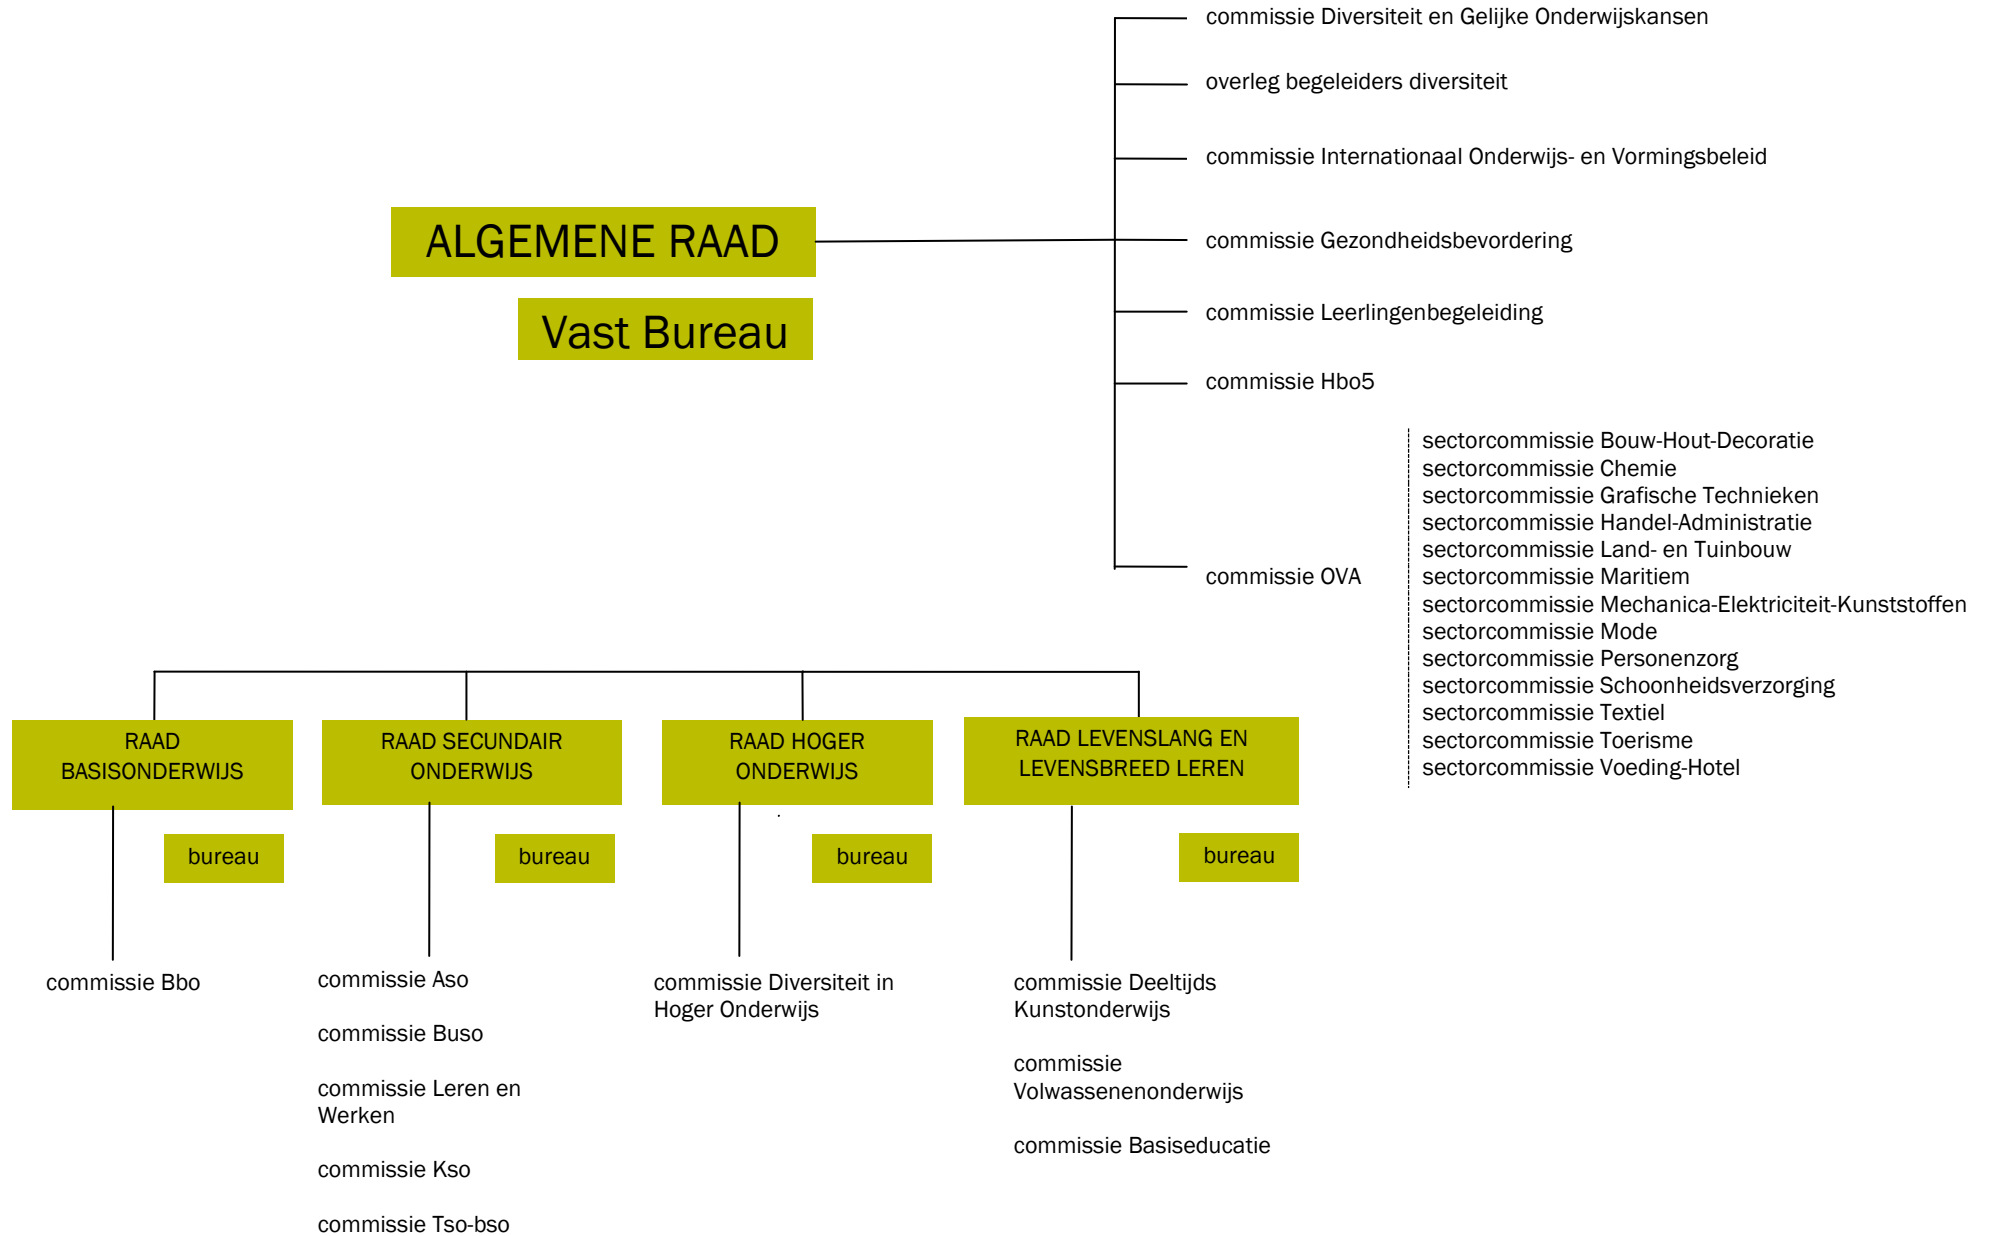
ALGEMENE RAAD

Vast Bureau

commissie Diversiteit en Gelijke Onderwijskansen

overleg begeleiders diversiteit

commissie Internationaal Onderwijs- en Vormingsbeleid

commissie Gezondheidsbevordering

commissie Leerlingenbegeleiding

commissie Hbo5

commissie OVA

sectorcommissie Bouw-Hout-Decoratie
sectorcommissie Chemie
sectorcommissie Grafische Technieken
sectorcommissie Handel-Administratie
sectorcommissie Land- en Tuinbouw
sectorcommissie Maritiem
sectorcommissie Mechanica-Elektriciteit-Kunststoffen
sectorcommissie Mode
sectorcommissie Personenzorg
sectorcommissie Schoonheidsverzorging
sectorcommissie Textiel
sectorcommissie Toerisme
sectorcommissie Voeding-Hotel

RAAD BASISONDERWIJS

bureau

commissie Bbo

RAAD SECUNDAIR ONDERWIJS

bureau

commissie Aso

commissie Buso

commissie Leren en Werken

commissie Kso

commissie Tso-bso

RAAD HOGER ONDERWIJS

bureau

commissie Diversiteit in Hoger Onderwijs

RAAD LEVENSLANG EN LEVENSBREED LEREN

bureau

commissie Deeltijds Kunstonderwijs

commissie Volwassenenonderwijs

commissie Basiseducatie